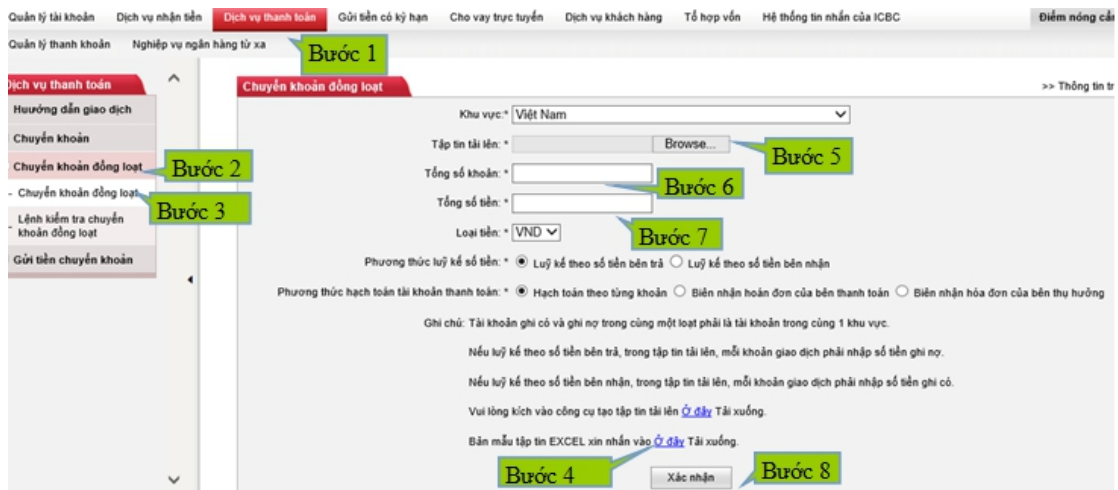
Quản lý tài khoản | Dịch vụ nhận tiền | Dịch vụ thanh toán | Gửi tiền có kỳ hạn | Cho vay trực tuyến | Dịch vụ khách hàng | Tổ hợp vốn | Hệ thống tin nhắn của ICBC | Điểm nóng cá

Quản lý thanh khoản | Nghiệp vụ ngân hàng từ xa

Bước 1

Dịch vụ thanh toán

Hướng dẫn giao dịch

Chuyển khoản

Chuyển khoản đồng loạt

Bước 2

- Chuyển khoản đồng loạt

Bước 3

Lệnh kiểm tra chuyển khoản đồng loạt

Gửi tiền chuyển khoản

Chuyển khoản đồng loạt

>> Thông tin tr

Khu vực:* Việt Nam

Tập tin tải lên: * Browse...

Bước 5

Tổng số khoản: *

Bước 6

Tổng số tiền: *

Bước 7

Loại tiền: * VND

Phương thức luỹ kế số tiền: * Luỹ kế theo số tiền bên trả ○ Luỹ kế theo số tiền bên nhận

Phương thức hạch toán tài khoản thanh toán: * Hạch toán theo từng khoản ○ Biên nhận hoá đơn của bên thanh toán ○ Biên nhận hóa đơn của bên thụ hưởng

Ghi chú: Tài khoản ghi có và ghi nợ trong cùng một loạt phải là tài khoản trong cùng 1 khu vực.

Nếu luỹ kế theo số tiền bên trả, trong tập tin tải lên, mỗi khoản giao dịch phải nhập số tiền ghi nợ.

Nếu luỹ kế theo số tiền bên nhận, trong tập tin tải lên, mỗi khoản giao dịch phải nhập số tiền ghi có.

Vui lòng kích vào công cụ tạo tập tin tải lên Ở đây Tải xuống.

Bản mẫu tập tin EXCEL xin nhấn vào Ở đây Tải xuống.

Bước 4

Xác nhận

Bước 8